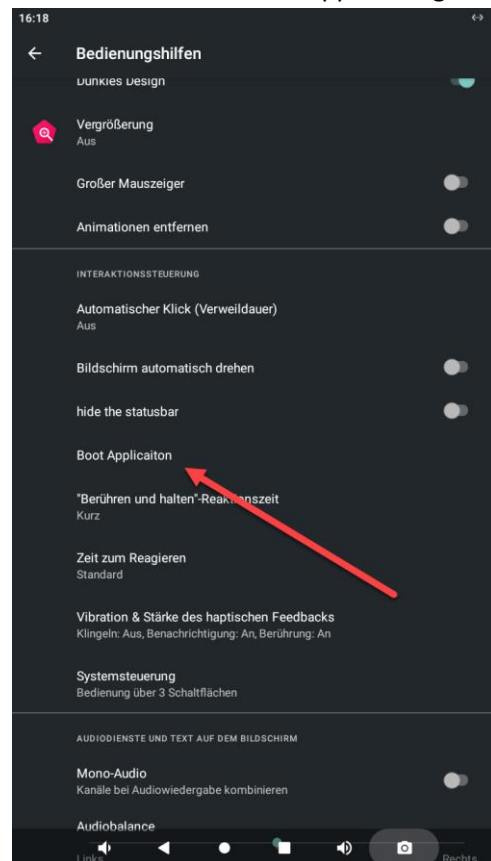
16:18

Bedienungshilfen

Dunkles Design

Vergrößerung
Aus

Großer Mauszeiger

Animationen entfernen

INTERAKTIONSSTEUERUNG

Automatischer Klick (Verweildauer)
Aus

Bildschirm automatisch drehen

hide the statusbar

Boot Applicaiton

"Berühren und halten"-Reak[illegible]zeit
Kurz

Zeit zum Reagieren
Standard

Vibration & Stärke des haptischen Feedbacks
Klingeln: Aus, Benachrichtigung: An, Berührung: An

Systemsteuerung
Bedienung über 3 Schaltflächen

AUDIODIENSTE UND TEXT AUF DEM BILDSCHIRM

Mono-Audio
Kanäle bei Audiowiedergabe kombinieren

Audiobalance
Links Rechts